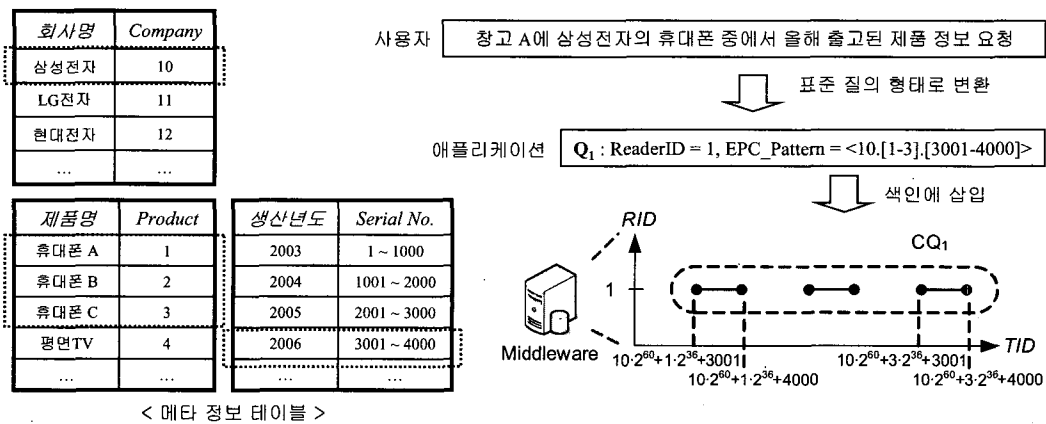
| 회사명 | Company |
|---|---|
| 삼성전자 | 10 |
| LG전자 | 11 |
| 현대전자 | 12 |
| … | … |

| 제품명 | Product |
|---|---|
| 휴대폰 A | 1 |
| 휴대폰 B | 2 |
| 휴대폰 C | 3 |
| 평면TV | 4 |
| … | … |

| 생산년도 | Serial No. |
|---|---|
| 2003 | 1 ~ 1000 |
| 2004 | 1001 ~ 2000 |
| 2005 | 2001 ~ 3000 |
| 2006 | 3001 ~ 4000 |
| … | … |

< 메타 정보 테이블 >

사용자 창고 A에 삼성전자의 휴대폰 중에서 올해 출고된 제품 정보 요청

표준 질의 형태로 변환

애플리케이션 $\mathbf{Q_1}$ : ReaderID = 1, EPC_Pattern = <10.[1-3].[3001-4000]>

색인에 삽입

RID

CQ$_1$

1

Middleware

TID

$10\cdot2^{60}+1\cdot2^{36}+3001$

$10\cdot2^{60}+1\cdot2^{36}+4000$

$10\cdot2^{60}+3\cdot2^{36}+3001$

$10\cdot2^{60}+3\cdot2^{36}+4000$